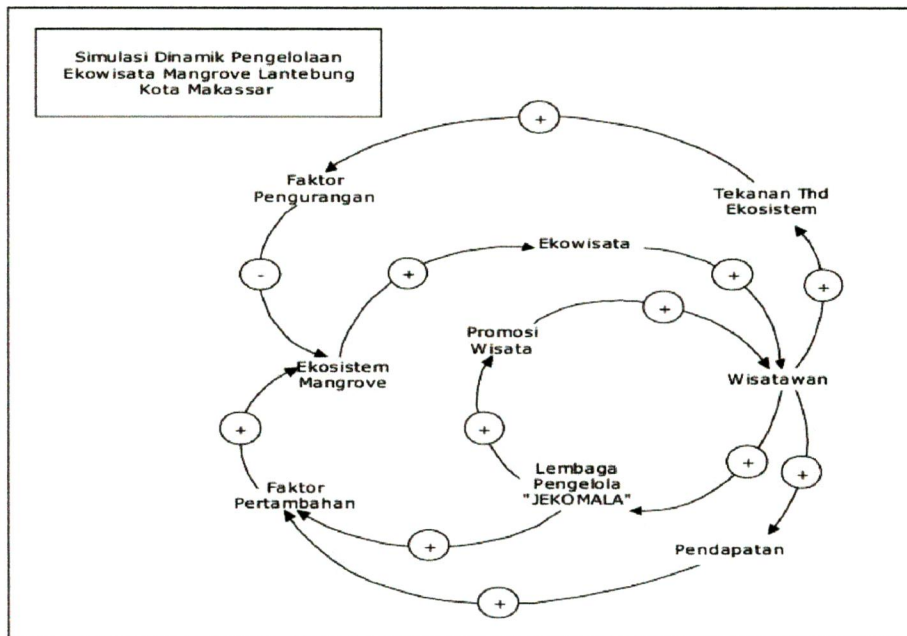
Simulasi Dinamik Pengelolaan Ekowisata Mangrove Lantebung Kota Makassar

+

Faktor Pengurangan

Tekanan Thd Ekosistem

-

+

Ekowisata

+

+

+

Promosi Wisata

Ekosistem Mangrove

Wisatawan

+

+

Lembaga Pengelola "JEKOMALA"

+

+

Faktor Pertambahan

+

Pendapatan

+